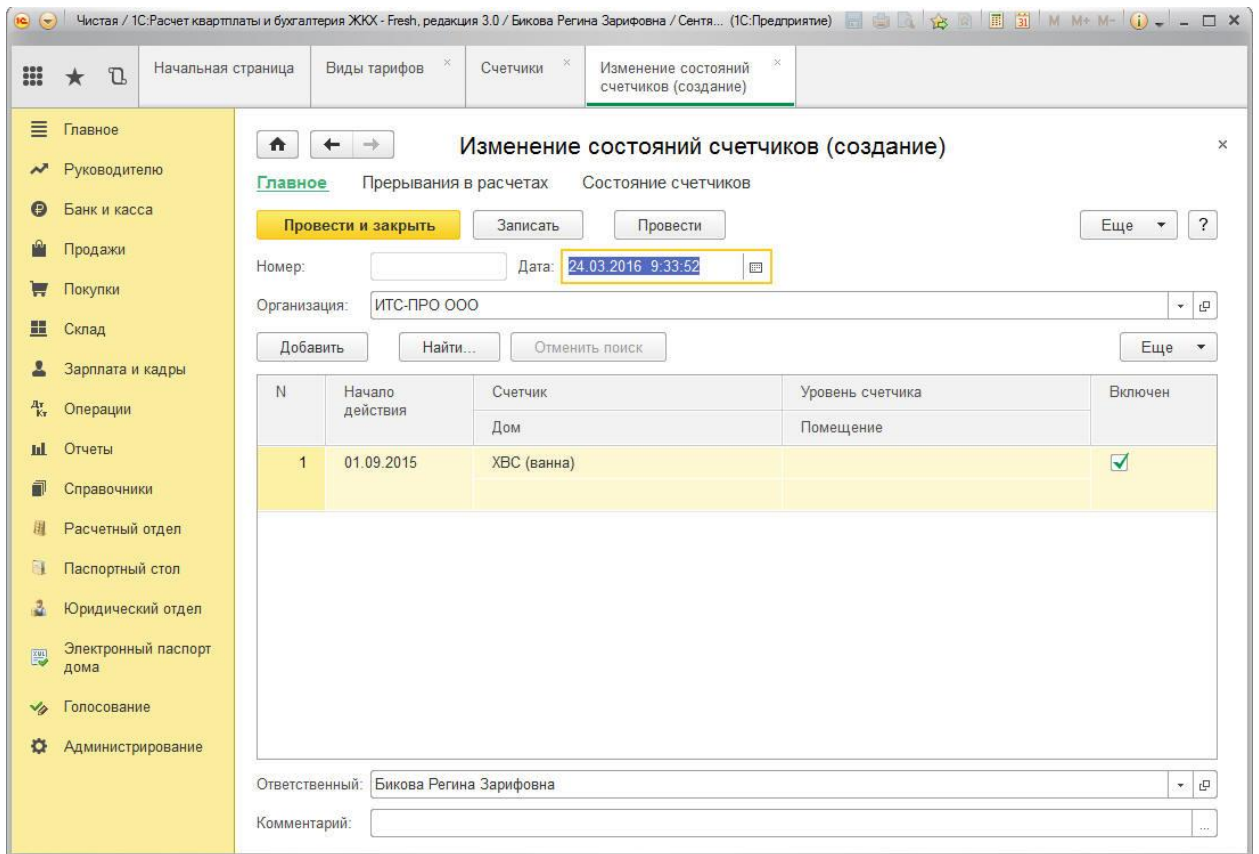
Чистая / 1С:Расчет квартплаты и бухгалтерия ЖКХ - Fresh, редакция 3.0 / Бикова Регина Зарифовна / Сентя... (1С:Предприятие) M M+ M-

Начальная страница | Виды тарифов | Счетчики | Изменение состояний счетчиков (создание)

Главное
Руководителю
Банк и касса
Продажи
Покупки
Склад
Зарплата и кадры
Операции
Отчеты
Справочники
Расчетный отдел
Паспортный стол
Юридический отдел
Электронный паспорт дома
Голосование
Администрирование

Изменение состояний счетчиков (создание)

Главное | Прерывания в расчетах | Состояние счетчиков

Провести и закрыть | Записать | Провести | Еще | ?

Номер: Дата: 24.03.2016 9:33:52

Организация: ИТС-ПРО ООО

Добавить | Найти... | Отменить поиск | Еще

| N | Начало действия | Счетчик / Дом | Уровень счетчика / Помещение | Включен |
|---|---|---|---|---|
| 1 | 01.09.2015 | ХВС (ванна) | | ✓ |

Ответственный: Бикова Регина Зарифовна

Комментарий: